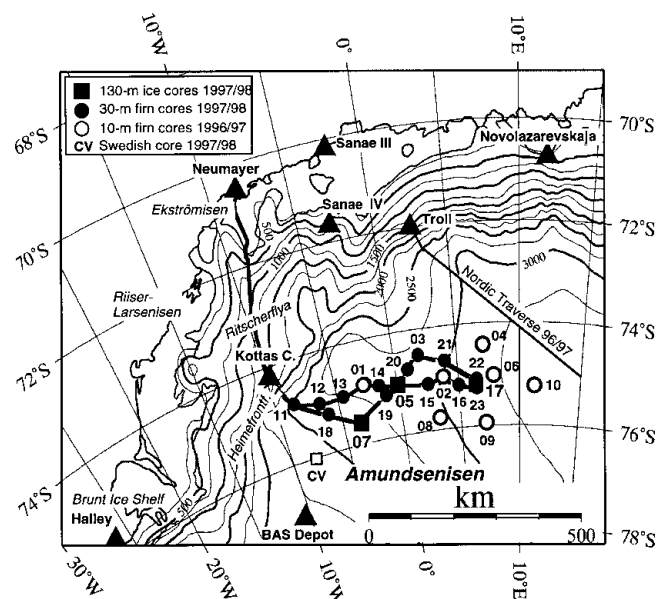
10°W
0°
10°E
130-m ice cores 1997/98
30-m firn cores 1997/98
10-m firn cores 1996/97
CV Swedish core 1997/98
68°S
70°S
Sanae III
Novolazarevskaja
Neumayer
Ekströmisen
Sanae IV
Troll
72°S
70°S
500
1000
1500
2000
2500
3000
Nordic Traverse 96/97
Riiser-Larsenisen
Ritscherflya
74°S
72°S
Kottas C.
03
04
21
20
22
01
14
06
12
13
02
17
10
11
05
15
16
23
19
18
07
08
09
76°S
Heimefrontfj.
CV
Amundsenisen
74°S
Brunt Ice Shelf
500
km
Halley
BAS Depot
0
500
78°S
30°W
20°W
10°W
0°
10°E